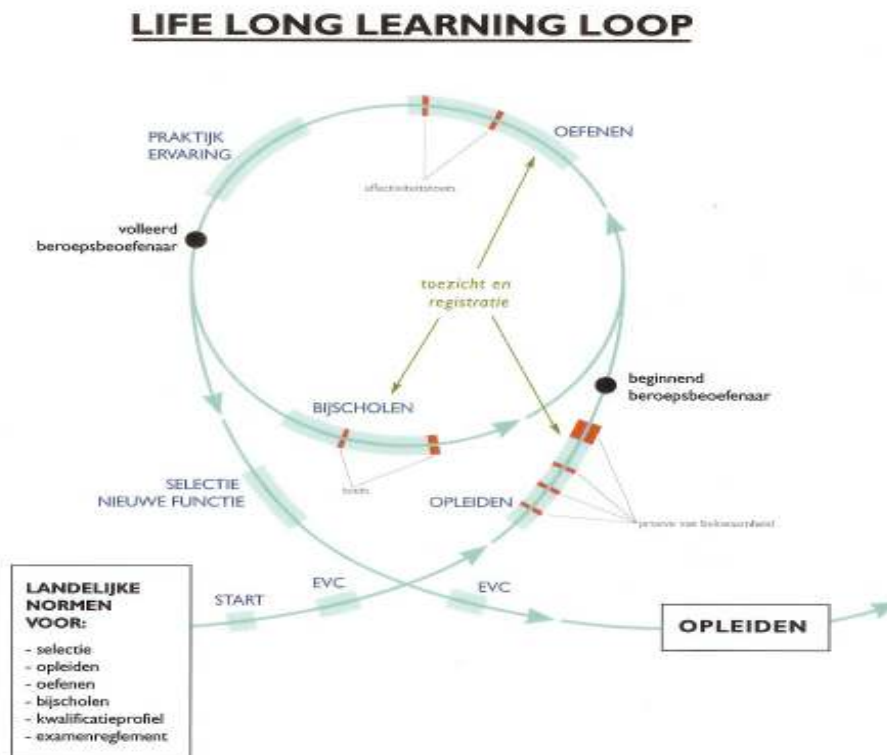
LIFE LONG LEARNING LOOP

PRAKTIJK ERVARING

OEFENEN

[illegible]

volleerd beroepsbeoefenaar

toezicht en registratie

beginnend beroepsbeoefenaar

BIJSCHOLEN

toets

SELECTIE NIEUWE FUNCTIE

OPLEIDEN

proeve van bekwaamheid

LANDELIJKE NORMEN VOOR:
- selectie
- opleiden
- oefenen
- bijscholen
- kwalificatieprofiel
- examenreglement

START

EVC

EVC

OPLEIDEN